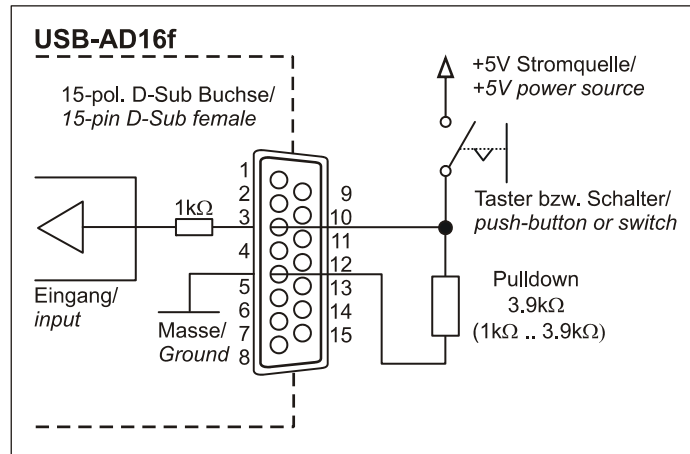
USB-AD16f

15-pol. D-Sub Buchse/
*15-pin D-Sub female*

+5V Stromquelle/
*+5V power source*

1
2
3
4
5
6
7
8
9
10
11
12
13
14
15

1kΩ

Taster bzw. Schalter/
*push-button or switch*

Eingang/
*input*

Masse/
*Ground*

Pulldown
3.9kΩ
(1kΩ .. 3.9kΩ)